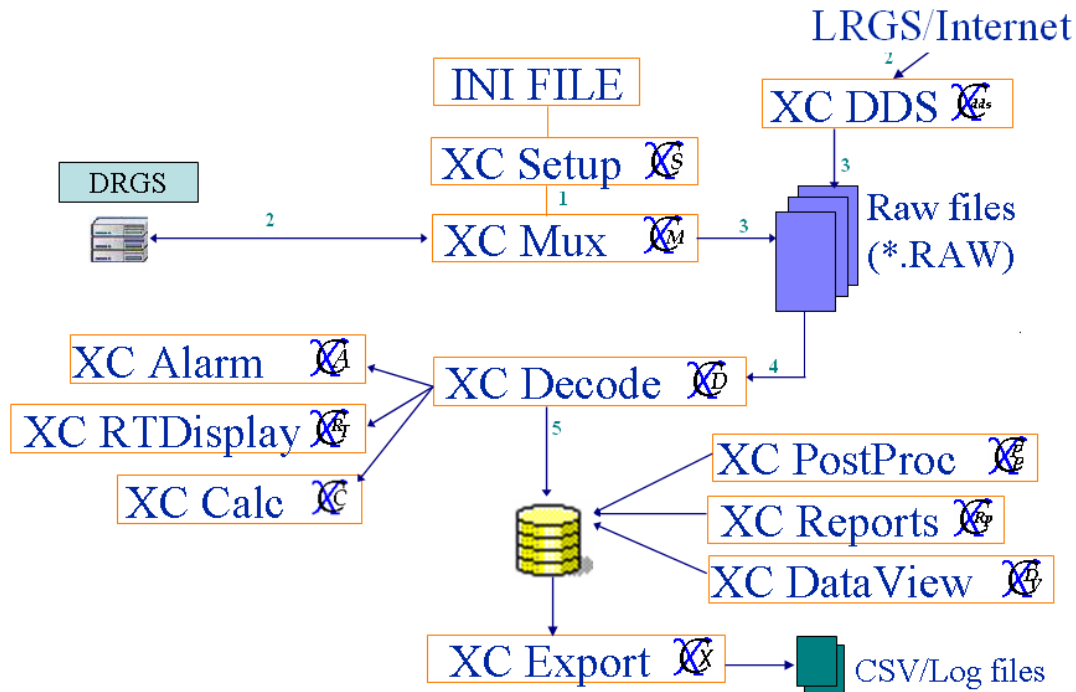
LRGS/Internet

2

XC DDS

INI FILE

XC Setup

1

DRGS

2

XC Mux

3

3

Raw files (*.RAW)

XC Alarm

XC Decode

4

XC RTDisplay

5

XC Calc

XC PostProc

XC Reports

XC DataView

XC Export

CSV/Log files